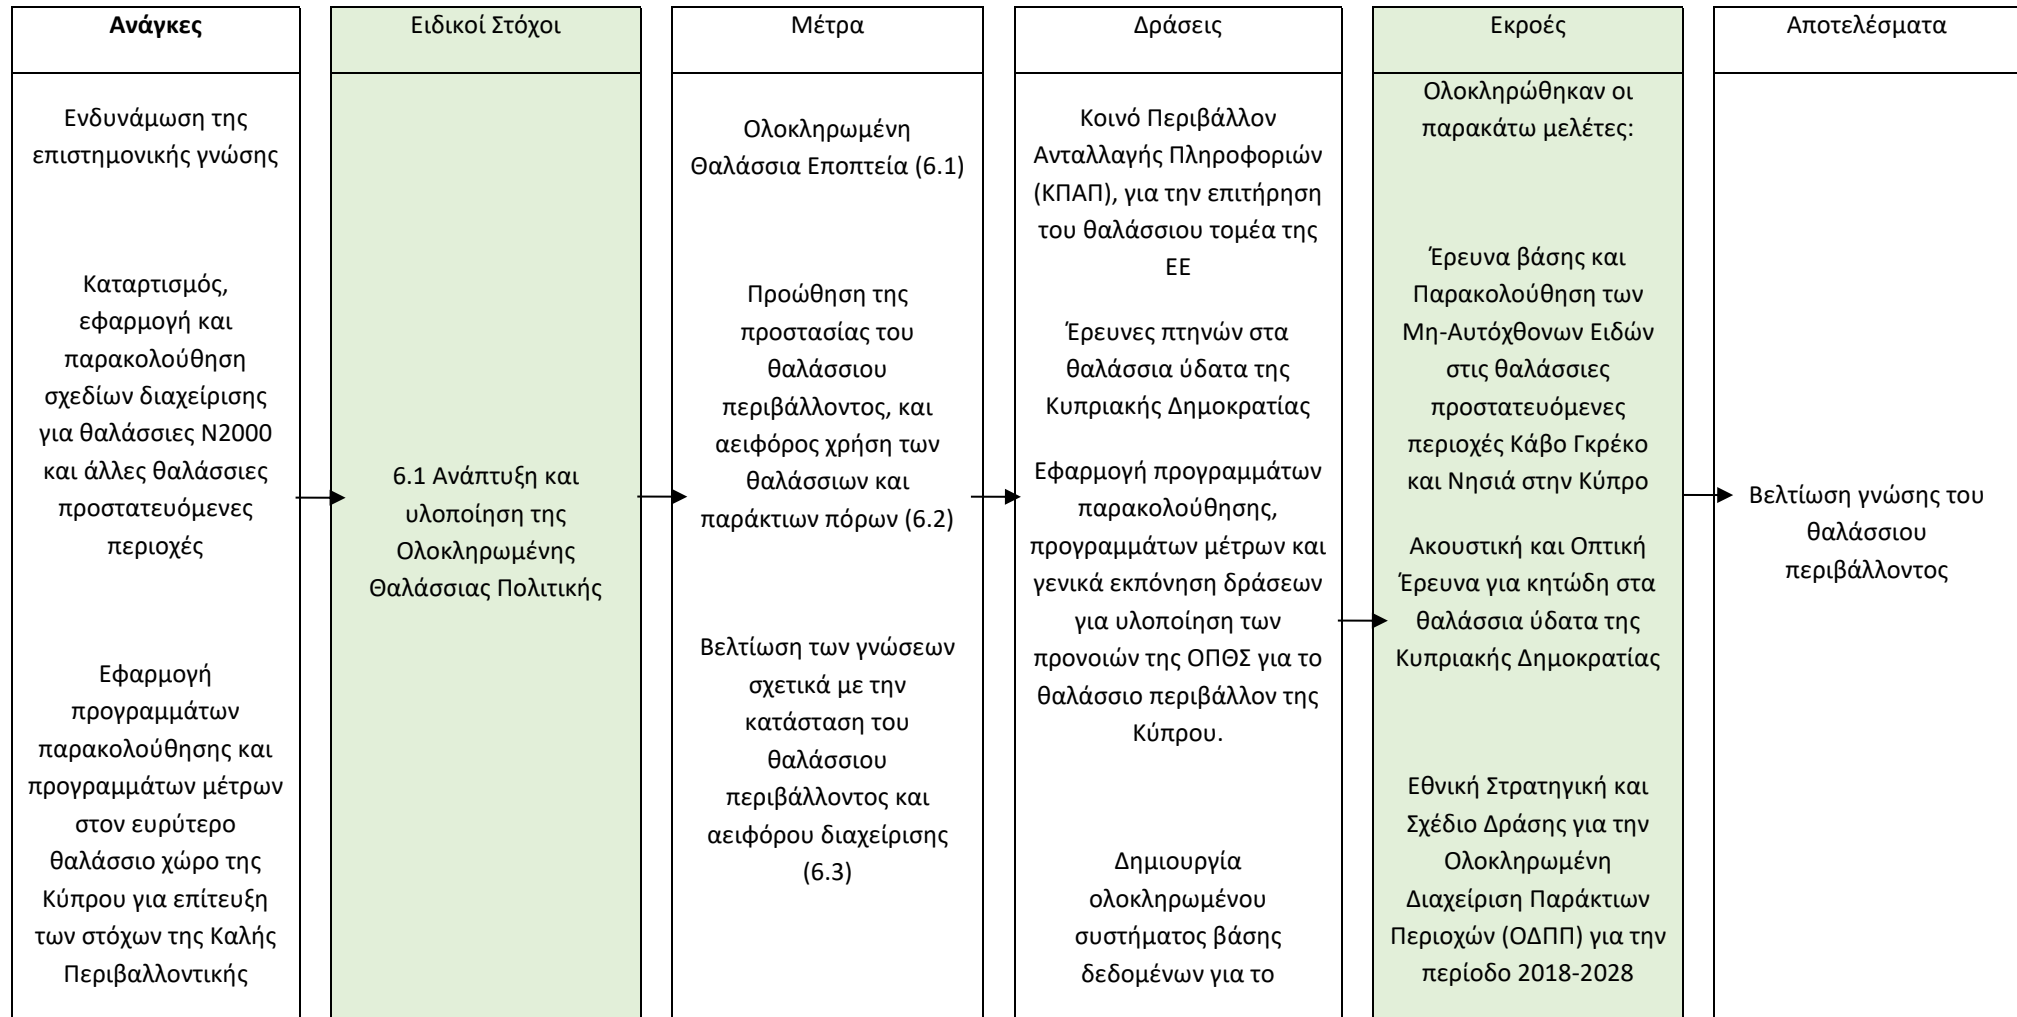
Ανάγκες

Ενδυνάμωση της επιστημονικής γνώσης

Καταρτισμός, εφαρμογή και παρακολούθηση σχεδίων διαχείρισης για θαλάσσιες Ν2000 και άλλες θαλάσσιες προστατευόμενες περιοχές

Εφαρμογή προγραμμάτων παρακολούθησης και προγραμμάτων μέτρων στον ευρύτερο θαλάσσιο χώρο της Κύπρου για επίτευξη των στόχων της Καλής Περιβαλλοντικής

Ειδικοί Στόχοι

6.1 Ανάπτυξη και υλοποίηση της Ολοκληρωμένης Θαλάσσιας Πολιτικής

Μέτρα

Ολοκληρωμένη Θαλάσσια Εποπτεία (6.1)

Προώθηση της προστασίας του θαλάσσιου περιβάλλοντος, και αειφόρος χρήση των θαλάσσιων και παράκτιων πόρων (6.2)

Βελτίωση των γνώσεων σχετικά με την κατάσταση του θαλάσσιου περιβάλλοντος και αειφόρου διαχείρισης (6.3)

Δράσεις

Κοινό Περιβάλλον Ανταλλαγής Πληροφοριών (ΚΠΑΠ), για την επιτήρηση του θαλάσσιου τομέα της ΕΕ

Έρευνες πτηνών στα θαλάσσια ύδατα της Κυπριακής Δημοκρατίας

Εφαρμογή προγραμμάτων παρακολούθησης, προγραμμάτων μέτρων και γενικά εκπόνηση δράσεων για υλοποίηση των προνοιών της ΟΠΘΣ για το θαλάσσιο περιβάλλον της Κύπρου.

Δημιουργία ολοκληρωμένου συστήματος βάσης δεδομένων για το

Εκροές

Ολοκληρώθηκαν οι παρακάτω μελέτες:

Έρευνα βάσης και Παρακολούθηση των Μη-Αυτόχθονων Ειδών στις θαλάσσιες προστατευόμενες περιοχές Κάβο Γκρέκο και Νησιά στην Κύπρο

Ακουστική και Οπτική Έρευνα για κητώδη στα θαλάσσια ύδατα της Κυπριακής Δημοκρατίας

Εθνική Στρατηγική και Σχέδιο Δράσης για την Ολοκληρωμένη Διαχείριση Παράκτιων Περιοχών (ΟΔΠΠ) για την περίοδο 2018-2028

Αποτελέσματα

Βελτίωση γνώσης του θαλάσσιου περιβάλλοντος